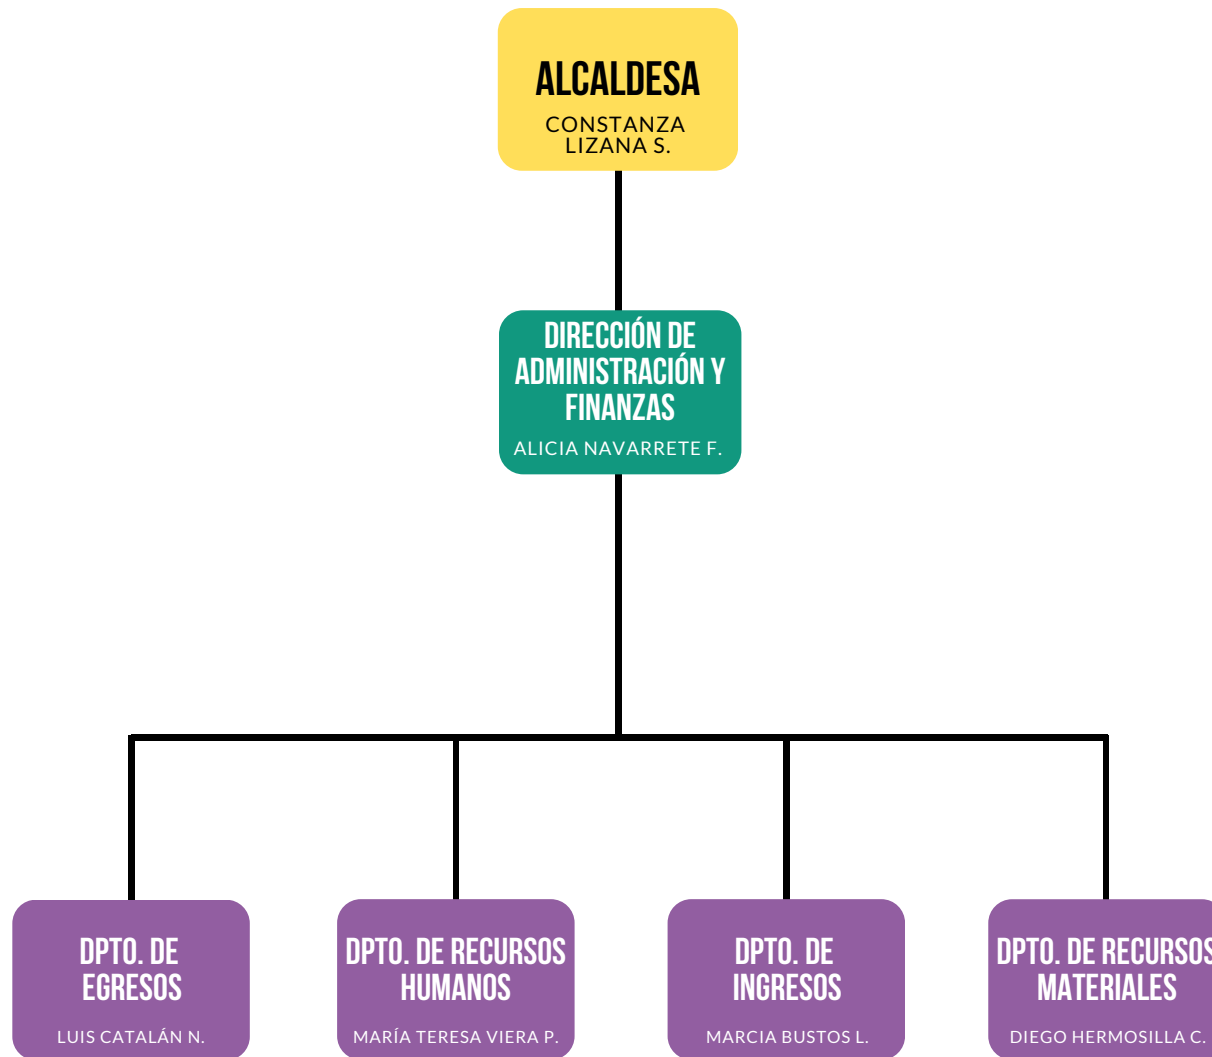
ALCALDESA
CONSTANZA LIZANA S.

DIRECCIÓN DE ADMINISTRACIÓN Y FINANZAS
ALICIA NAVARRETE F.

DPTO. DE EGRESOS
LUIS CATALÁN N.

DPTO. DE RECURSOS HUMANOS
MARÍA TERESA VIERA P.

DPTO. DE INGRESOS
MARCIA BUSTOS L.

DPTO. DE RECURSOS MATERIALES
DIEGO HERMOSILLA C.